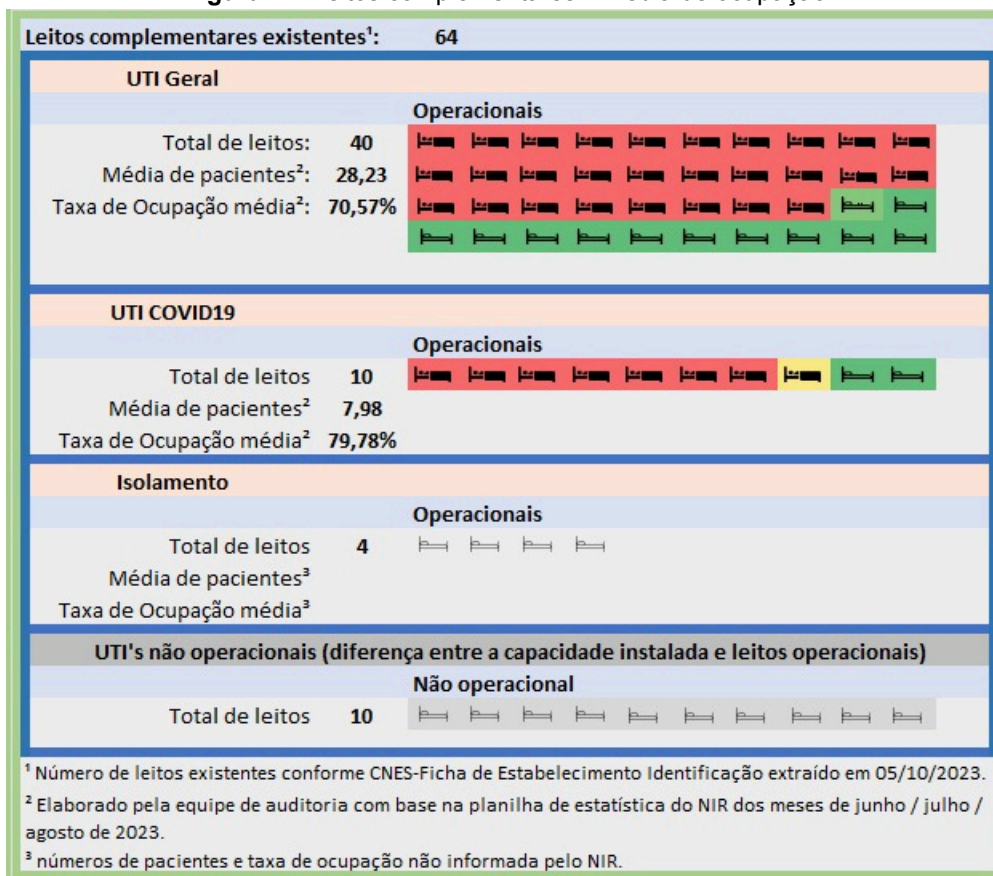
Leitos complementares existentes¹: 64

UTI Geral

Operacionais

Total de leitos: 40

Média de pacientes²: 28,23

Taxa de Ocupação média²: 70,57%

UTI COVID19

Operacionais

Total de leitos 10

Média de pacientes² 7,98

Taxa de Ocupação média² 79,78%

Isolamento

Operacionais

Total de leitos 4

Média de pacientes³

Taxa de Ocupação média³

UTI's não operacionais (diferença entre a capacidade instalada e leitos operacionais)

Não operacional

Total de leitos 10

¹ Número de leitos existentes conforme CNES-Ficha de Estabelecimento Identificação extraído em 05/10/2023.

² Elaborado pela equipe de auditoria com base na planilha de estatística do NIR dos meses de junho / julho / agosto de 2023.

³ números de pacientes e taxa de ocupação não informada pelo NIR.